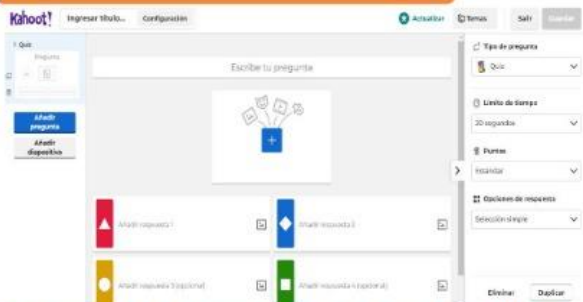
Kahoot!
Ingresar título...
Configuración
Actualizar
Temas
Salir
Guardar

1 Quiz
Pregunta

Añadir pregunta
Añadir diapositiva

Escribe tu pregunta

+

Añadir respuesta 1
Añadir respuesta 2
Añadir respuesta 3 (opcional)
Añadir respuesta 4 (opcional)

Tipo de pregunta
Quiz

Límite de tiempo
20 segundos

Puntos
Estándar

Opciones de respuesta
Selección simple

Eliminar
Duplicar